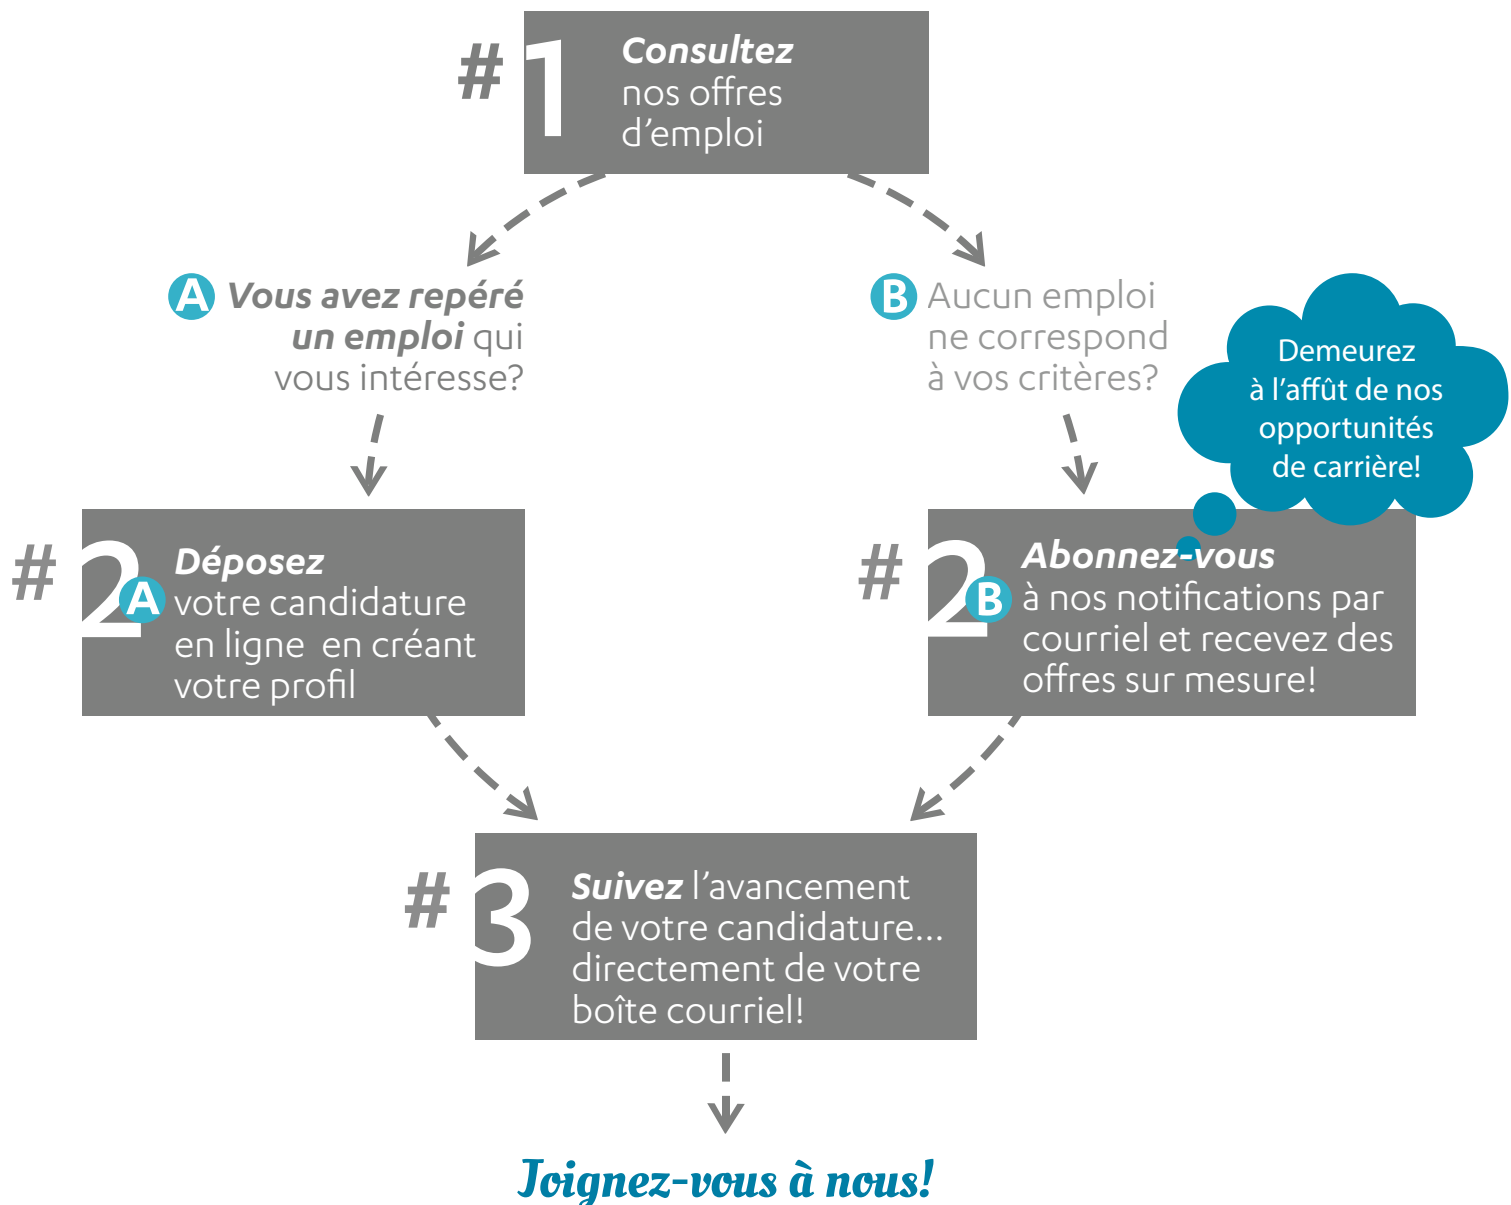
# 1 Consultez nos offres d'emploi

A Vous avez repéré un emploi qui vous intéresse?

B Aucun emploi ne correspond à vos critères?

Demeurez à l'affût de nos opportunités de carrière!

# 2A Déposez votre candidature en ligne en créant votre profil

# 2B Abonnez-vous à nos notifications par courriel et recevez des offres sur mesure!

# 3 Suivez l'avancement de votre candidature... directement de votre boîte courriel!

Joignez-vous à nous!